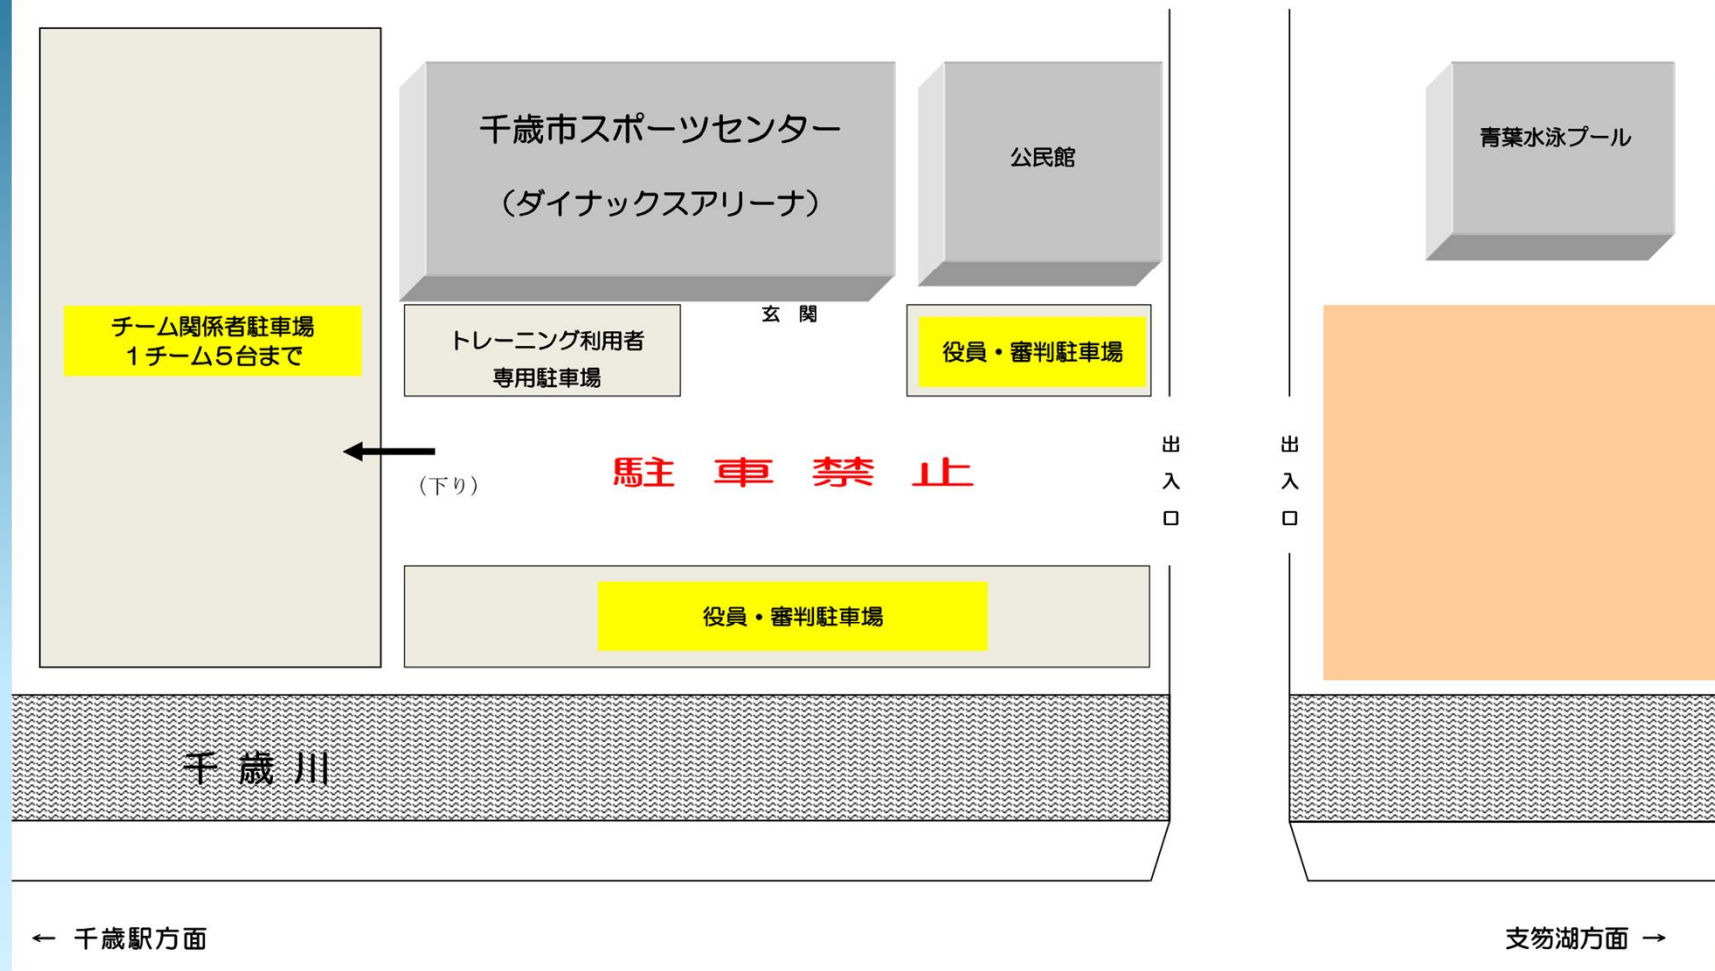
千歳市スポーツセンター
（ダイナックスアリーナ）

公民館

青葉水泳プール

チーム関係者駐車場
１チーム５台まで

トレーニング利用者
専用駐車場

玄　関

役員・審判駐車場

出
入
口

出
入
口

（下り）

駐　車　禁　止

役員・審判駐車場

千　歳　川

←　千歳駅方面

支笏湖方面　→